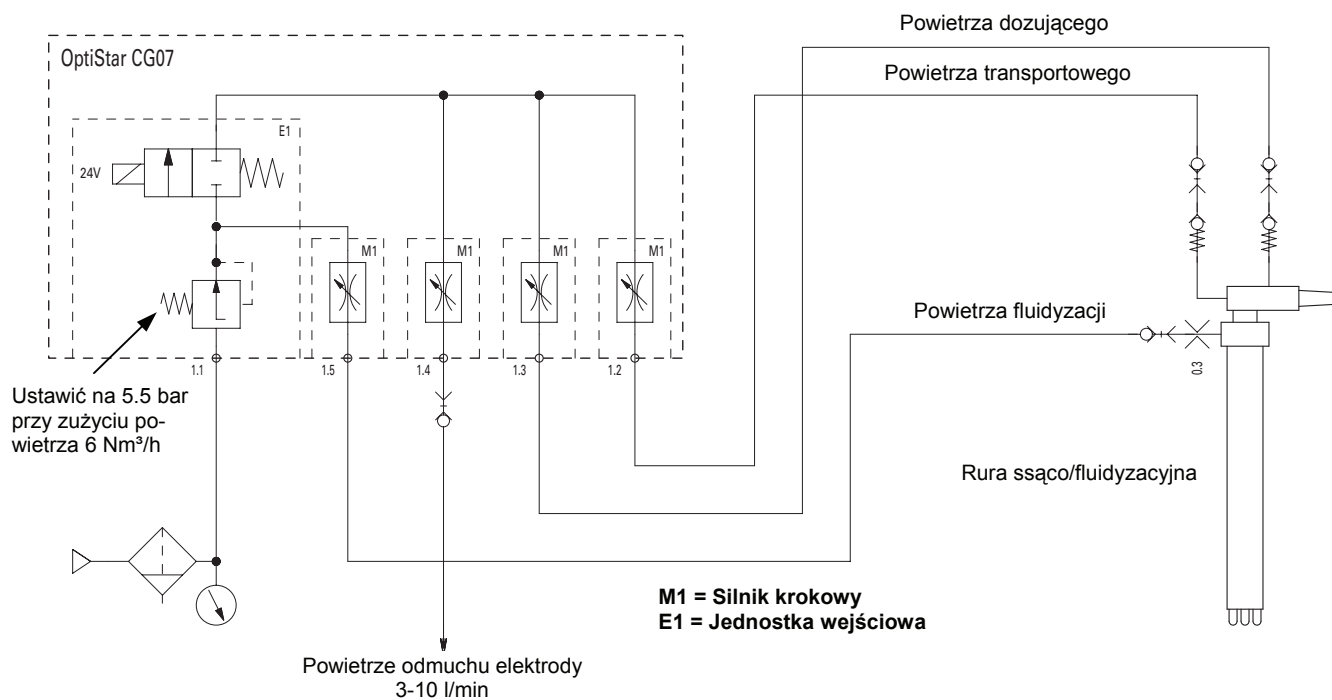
Powietrza dozującego

Powietrza transportowego

OptiStar CG07

E1

24V

M1

M1

M1

M1

Powietrza fluidyzacji

0.3

1.1

1.5

1.4

1.3

1.2

Ustawić na 5.5 bar przy zużyciu powietrza 6 Nm³/h

Rura ssąco/fluidyzacyjna

M1 = Silnik krokowy
E1 = Jednostka wejściowa

Powietrze odmuchu elektrody
3-10 l/min